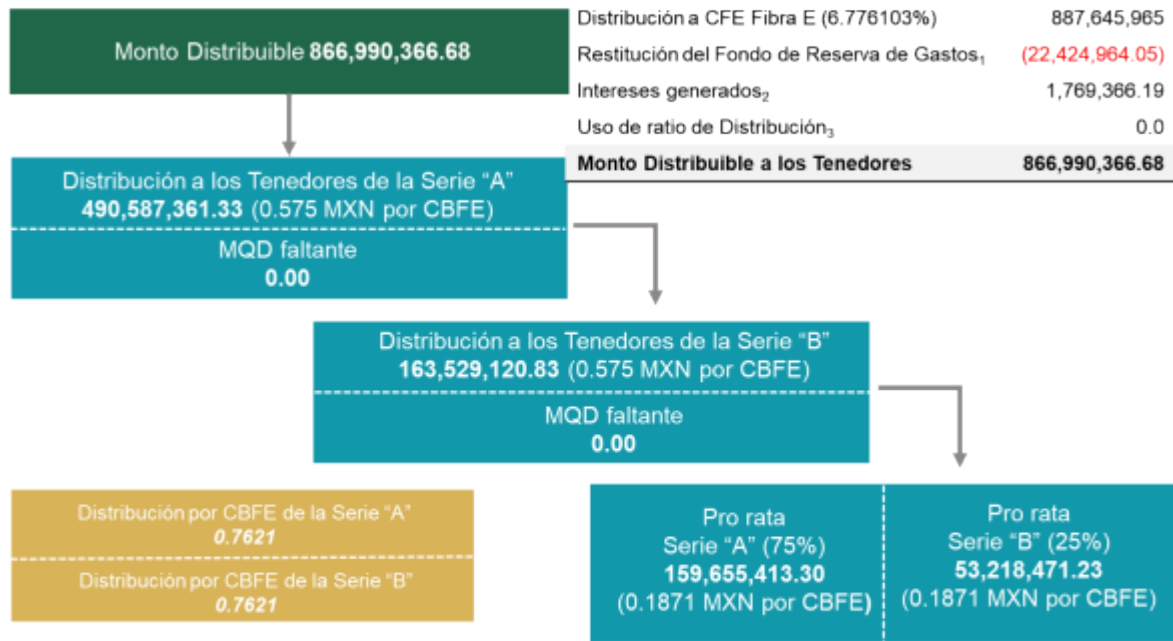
Monto Distribuible **866,990,366.68**

| | |
|---|---|
| Distribución a CFE Fibra E (6.776103%) | 887,645,965 |
| Restitución del Fondo de Reserva de Gastos$_1$ | (22,424,964.05) |
| Intereses generados$_2$ | 1,769,366.19 |
| Uso de ratio de Distribución$_3$ | 0.0 |
| **Monto Distribuible a los Tenedores** | **866,990,366.68** |

Distribución a los Tenedores de la Serie “A”
**490,587,361.33** (0.575 MXN por CBFE)

MQD faltante
**0.00**

Distribución a los Tenedores de la Serie “B”
**163,529,120.83** (0.575 MXN por CBFE)

MQD faltante
**0.00**

Distribución por CBFE de la Serie “A”
*0.7621*

Distribución por CBFE de la Serie “B”
*0.7621*

Pro rata
Serie “A” (75%)
**159,655,413.30**
(0.1871 MXN por CBFE)

Pro rata
Serie “B” (25%)
**53,218,471.23**
(0.1871 MXN por CBFE)